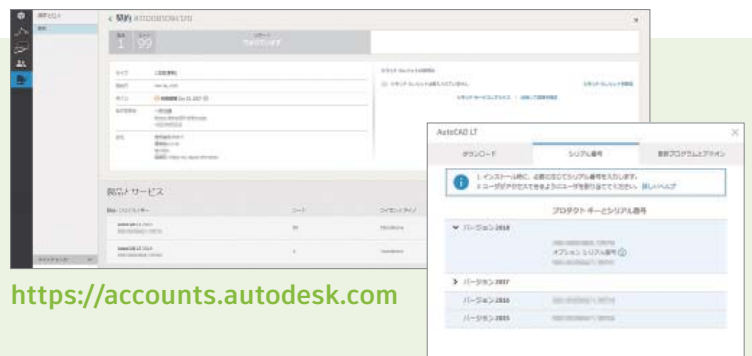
< 契約 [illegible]

1 99

製品とサービス

AutoCAD LT

ダウンロード

シリアル番号

新規プログラムとアドオン

1 インストール時に、必要に応じてシリアル番号を入力します。 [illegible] 詳しいヘルプ

プロダクト キーとシリアル番号

バージョン 2018

オプション シリアル番号

バージョン 2017

バージョン 2016

バージョン 2015

https://accounts.autodesk.com